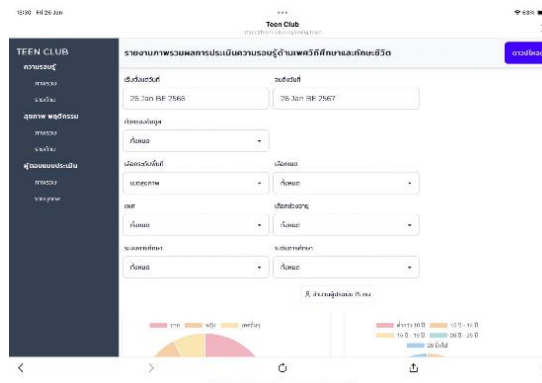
15:30 Fri 26 Jan
Teen Club
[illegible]
68%
TEEN CLUB
ความรอบรู้
ภาพรวม
รายเขต
สุขภาพ พฤติกรรม
ภาพรวม
รายเขต
ผู้ตอบแบบประเมิน
ภาพรวม
รายบุคคล
รายงานภาพรวมผลการประเมินความรอบรู้ด้านเพศวิถีศึกษาและทักษะชีวิต
ดาวน์โหลด
เริ่มตั้งแต่วันที่
26 Jan BE 2566
จนถึงวันที่
26 Jan BE 2567
ตัวกรองข้อมูล
ทั้งหมด
เลือกระดับพื้นที่
ระดับประเทศ
เลือกเขต
ทั้งหมด
เพศ
ทั้งหมด
เลือกช่วงอายุ
ทั้งหมด
ระดับการศึกษา
ทั้งหมด
ระดับการศึกษา
ทั้งหมด
จำนวนผู้ประเมิน 15 คน
ชาย หญิง เพศอื่นๆ
ต่ำกว่า 10 ปี 10 ปี - 14 ปี 15 ปี - 19 ปี 20 ปี - 24 ปี 25 ปีขึ้นไป